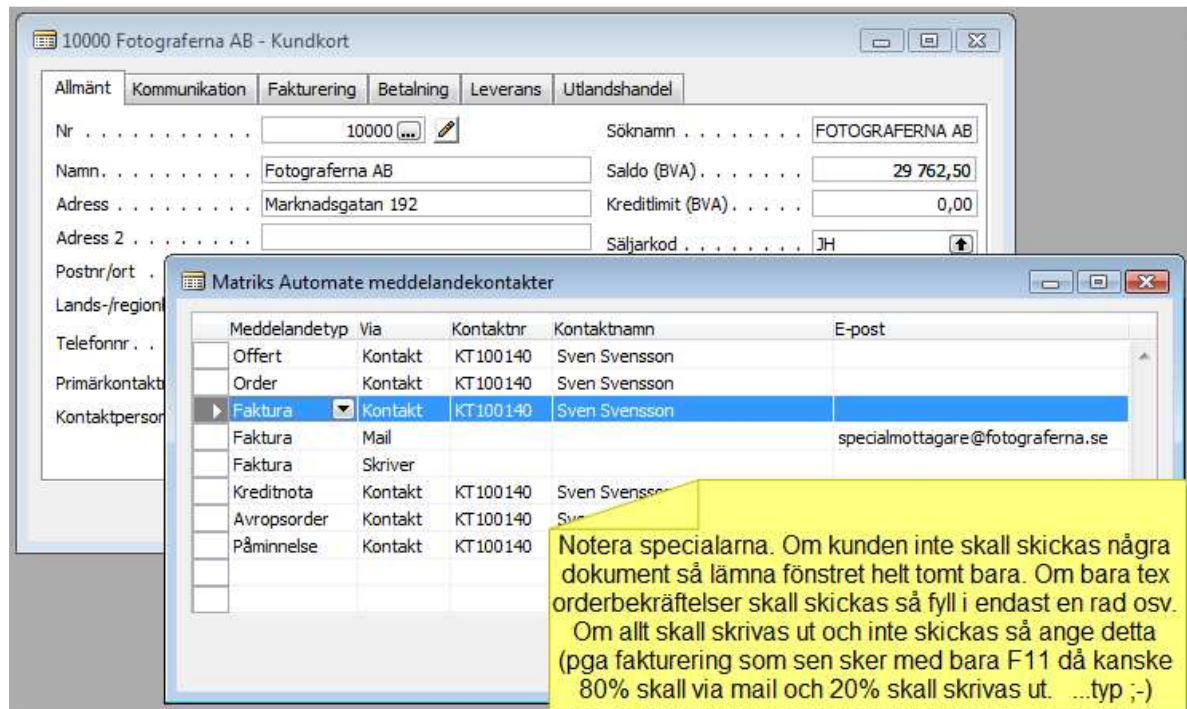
10000 Fotograferna AB - Kundkort

Allmänt | Kommunikation | Fakturering | Betalning | Leverans | Utlandshandel

Nr . . . . . . . . . . . 10000

Namn. . . . . . . . . . Fotograferna AB

Adress . . . . . . . . . Marknadsgatan 192

Adress 2 . . . . . . . .

Postnr/ort .

Lands-/regionk

Telefonnr. .

Primärkontakt

Kontaktperson

Söknamn . . . . . . . . FOTOGRAFERNA AB

Saldo (BVA) . . . . . . . 29 762,50

Kreditlimit (BVA) . . . . . 0,00

Säljarkod . . . . . . . . JH

Matriks Automate meddelandekontakter

| Meddelandetyp | Via | Kontaktnr | Kontaktnamn | E-post |
|---|---|---|---|---|
| Offert | Kontakt | KT100140 | Sven Svensson | |
| Order | Kontakt | KT100140 | Sven Svensson | |
| Faktura | Kontakt | KT100140 | Sven Svensson | |
| Faktura | Mail | | | specialmottagare@fotograferna.se |
| Faktura | Skriver | | | |
| Kreditnota | Kontakt | KT100140 | Sven Svensso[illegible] | |
| Avropsorder | Kontakt | KT100140 | Sv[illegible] | |
| Påminnelse | Kontakt | KT100140 | | |

Notera specialarna. Om kunden inte skall skickas några dokument så lämna fönstret helt tomt bara. Om bara tex orderbekräftelser skall skickas så fyll i endast en rad osv. Om allt skall skrivas ut och inte skickas så ange detta (pga fakturering som sen sker med bara F11 då kanske 80% skall via mail och 20% skall skrivas ut. ...typ ;-)